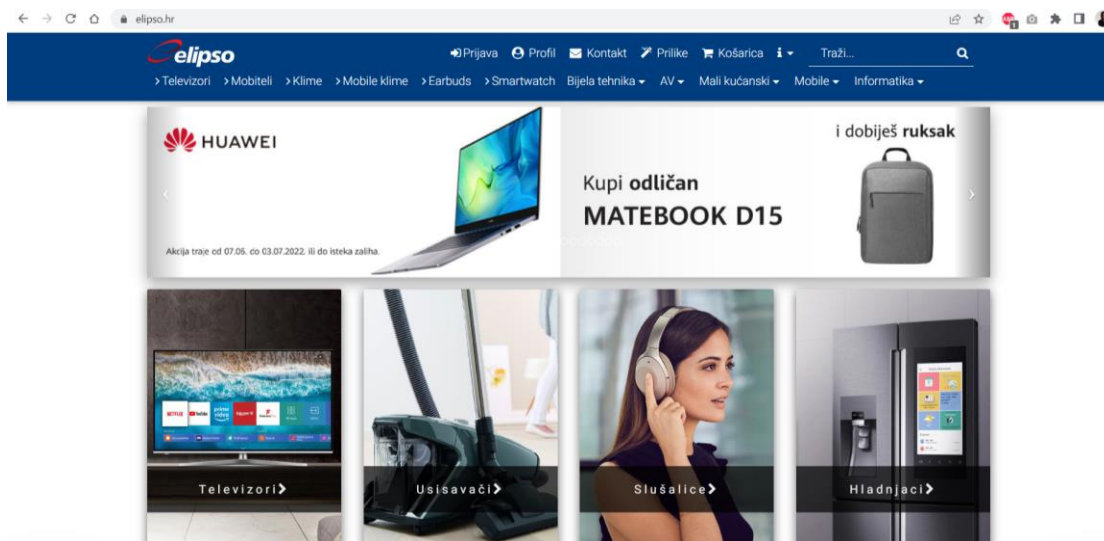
elipso.hr

elipso

Prijava Profil Kontakt Prilike Košarica i Traži...

›Televizori ›Mobiteli ›Klime ›Mobile klime ›Earbuds ›Smartwatch Bijela tehnika AV Mali kućanski Mobile Informatika

HUAWEI

Akcija traje od 07.05. do 03.07.2022. ili do isteka zaliha.

Kupi **odličan**

MATEBOOK D15

i dobiješ **ruksak**

Televizori

Usisavači

Slušalice

Hladnjaci